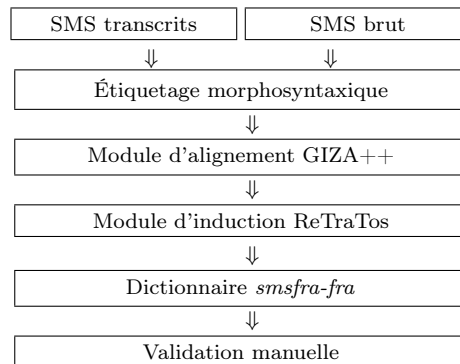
SMS transcrits

SMS brut

$\Downarrow$ $\Downarrow$

Étiquetage morphosyntaxique

$\Downarrow$

Module d'alignement GIZA++

$\Downarrow$

Module d'induction ReTraTos

$\Downarrow$

Dictionnaire *smsfra-fra*

$\Downarrow$

Validation manuelle